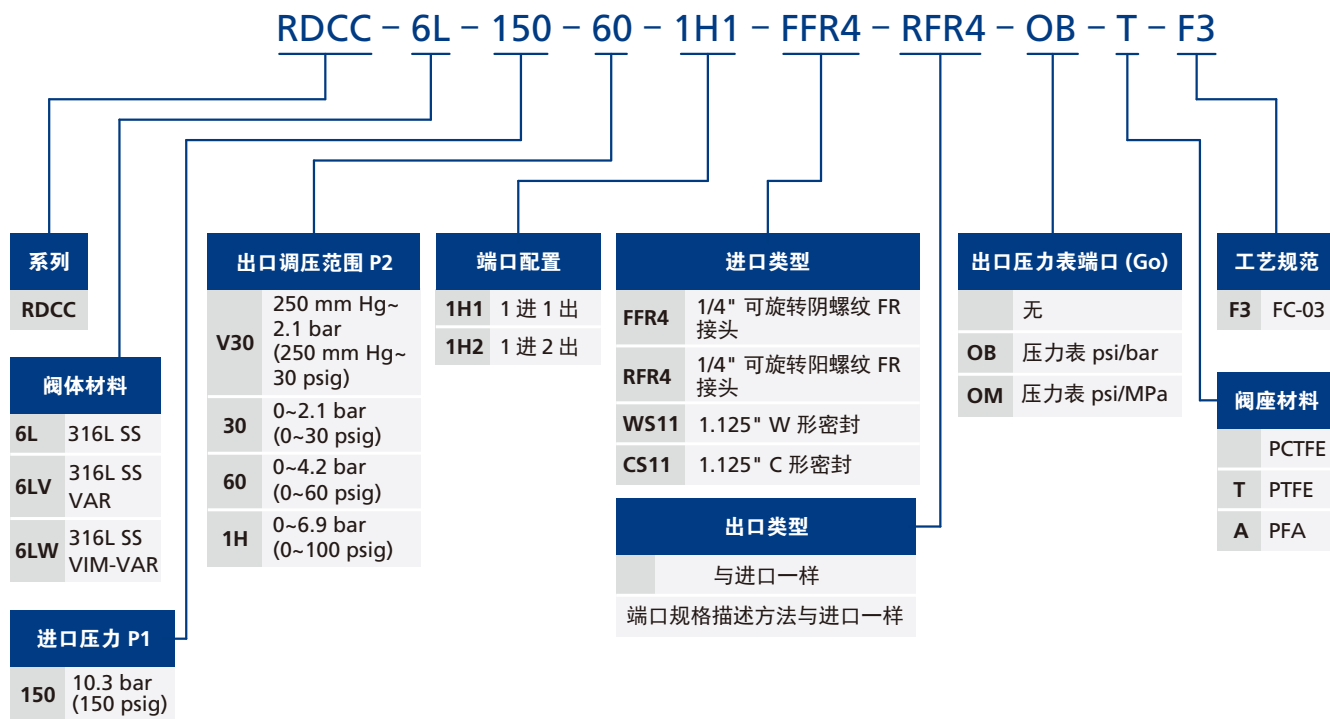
RDCC – 6L – 150 – 60 – 1H1 – FFR4 – RFR4 – OB – T – F3

系列

RDCC

阀体材料

| | |
|---|---|
| 6L | 316L SS |
| 6LV | 316L SS VAR |
| 6LW | 316L SS VIM-VAR |

进口压力 P1

| | |
|---|---|
| 150 | 10.3 bar (150 psig) |

出口调压范围 P2

| | |
|---|---|
| V30 | 250 mm Hg~ 2.1 bar (250 mm Hg~ 30 psig) |
| 30 | 0~2.1 bar (0~30 psig) |
| 60 | 0~4.2 bar (0~60 psig) |
| 1H | 0~6.9 bar (0~100 psig) |

端口配置

| | |
|---|---|
| 1H1 | 1 进 1 出 |
| 1H2 | 1 进 2 出 |

进口类型

| | |
|---|---|
| FFR4 | 1/4" 可旋转阴螺纹 FR 接头 |
| RFR4 | 1/4" 可旋转阳螺纹 FR 接头 |
| WS11 | 1.125" W 形密封 |
| CS11 | 1.125" C 形密封 |

出口类型

| | |
|---|---|
| | 与进口一样 |

端口规格描述方法与进口一样

出口压力表端口 (Go)

| | |
|---|---|
| | 无 |
| OB | 压力表 psi/bar |
| OM | 压力表 psi/MPa |

工艺规范

| | |
|---|---|
| F3 | FC-03 |

阀座材料

| | |
|---|---|
| | PCTFE |
| T | PTFE |
| A | PFA |